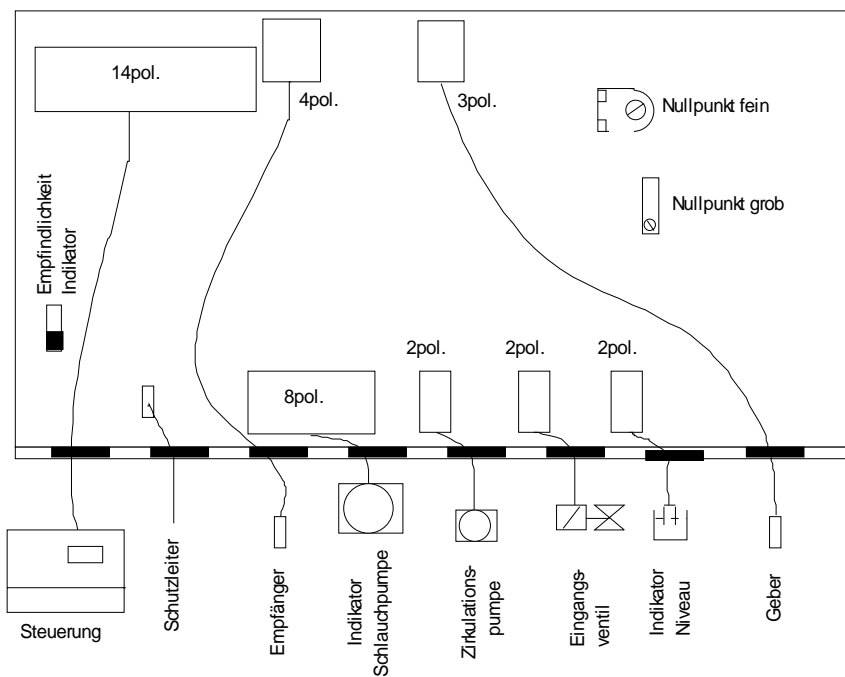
14pol.

4pol.

3pol.

Nullpunkt fein

Nullpunkt grob

Empfindlichkeit Indikator

2pol.

2pol.

2pol.

8pol.

Steuerung

Schutzleiter

Empfänger

Indikator Schlauchpumpe

Zirkulationspumpe

Eingangsventil

Indikator Niveau

Geber